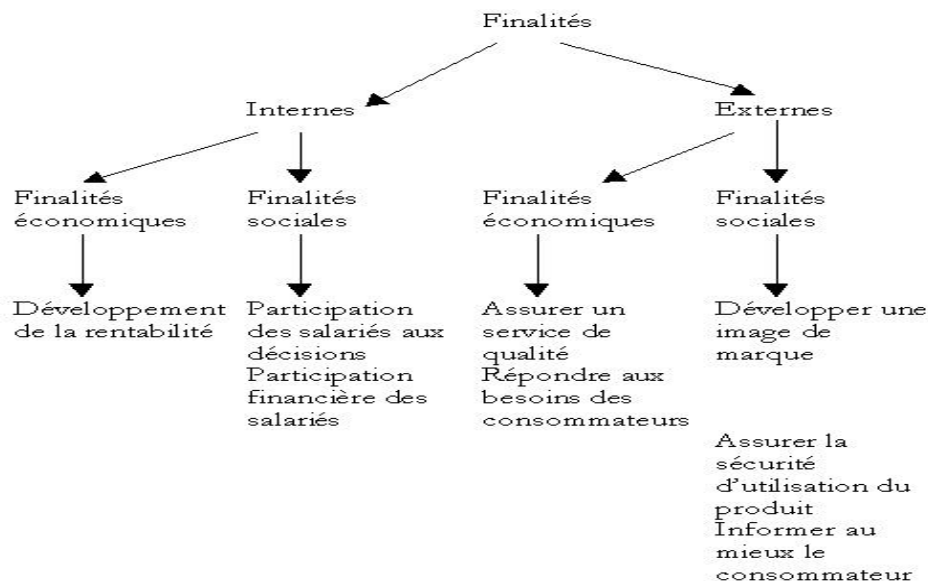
Finalités

Internes

Externes

Finalités économiques

Développement de la rentabilité

Finalités sociales

Participation des salariés aux décisions
Participation financière des salariés

Finalités économiques

Assurer un service de qualité
Répondre aux besoins des consommateurs

Finalités sociales

Développer une image de marque

Assurer la sécurité d'utilisation du produit
Informer au mieux le consommateur